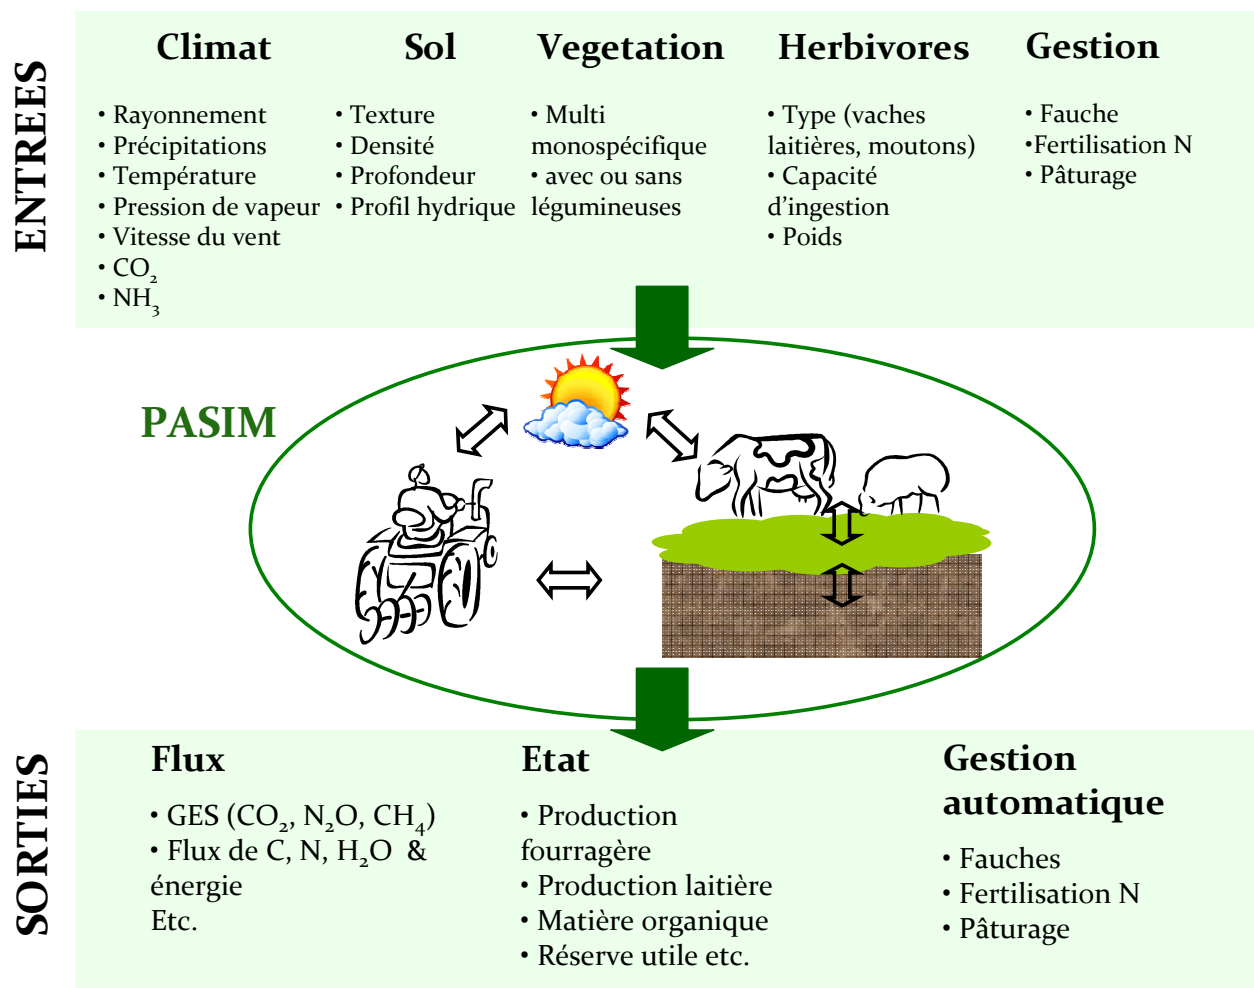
ENTREES

Climat

• Rayonnement
• Précipitations
• Température
• Pression de vapeur
• Vitesse du vent
• $CO_2$
• $NH_3$

Sol

• Texture
• Densité
• Profondeur
• Profil hydrique

Vegetation

• Multi monospécifique
• avec ou sans légumineuses

Herbivores

• Type (vaches laitières, moutons)
• Capacité d'ingestion
• Poids

Gestion

• Fauche
•Fertilisation N
• Pâturage

PASIM

SORTIES

Flux

• GES ($CO_2$, $N_2O$, $CH_4$)
• Flux de C, N, $H_2O$ & énergie
Etc.

Etat

• Production fourragère
• Production laitière
• Matière organique
• Réserve utile etc.

Gestion automatique

• Fauches
• Fertilisation N
• Pâturage